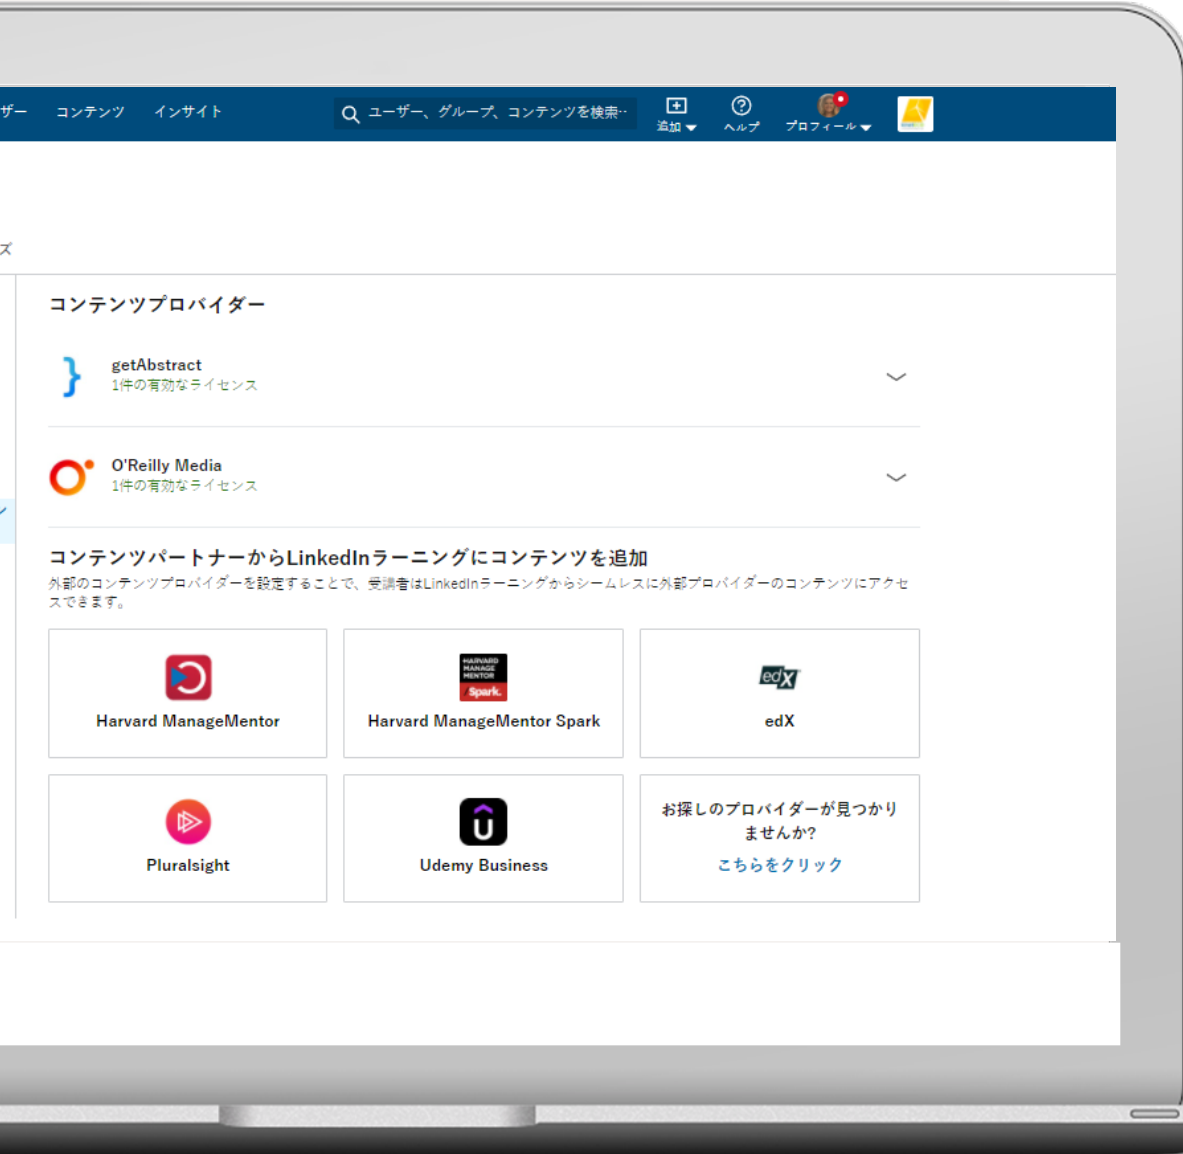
ザー　コンテンツ　インサイト　ユーザー、グループ、コンテンツを検索…　追加　ヘルプ　プロフィール

ズ

コンテンツプロバイダー

getAbstract
1件の有効なライセンス

O'Reilly Media
1件の有効なライセンス

コンテンツパートナーからLinkedInラーニングにコンテンツを追加
外部のコンテンツプロバイダーを設定することで、受講者はLinkedInラーニングからシームレスに外部プロバイダーのコンテンツにアクセスできます。

Harvard ManageMentor

HARVARD MANAGE MENTOR Spark
Harvard ManageMentor Spark

edX
edX

Pluralsight

Udemy Business

お探しのプロバイダーが見つかりませんか?
こちらをクリック